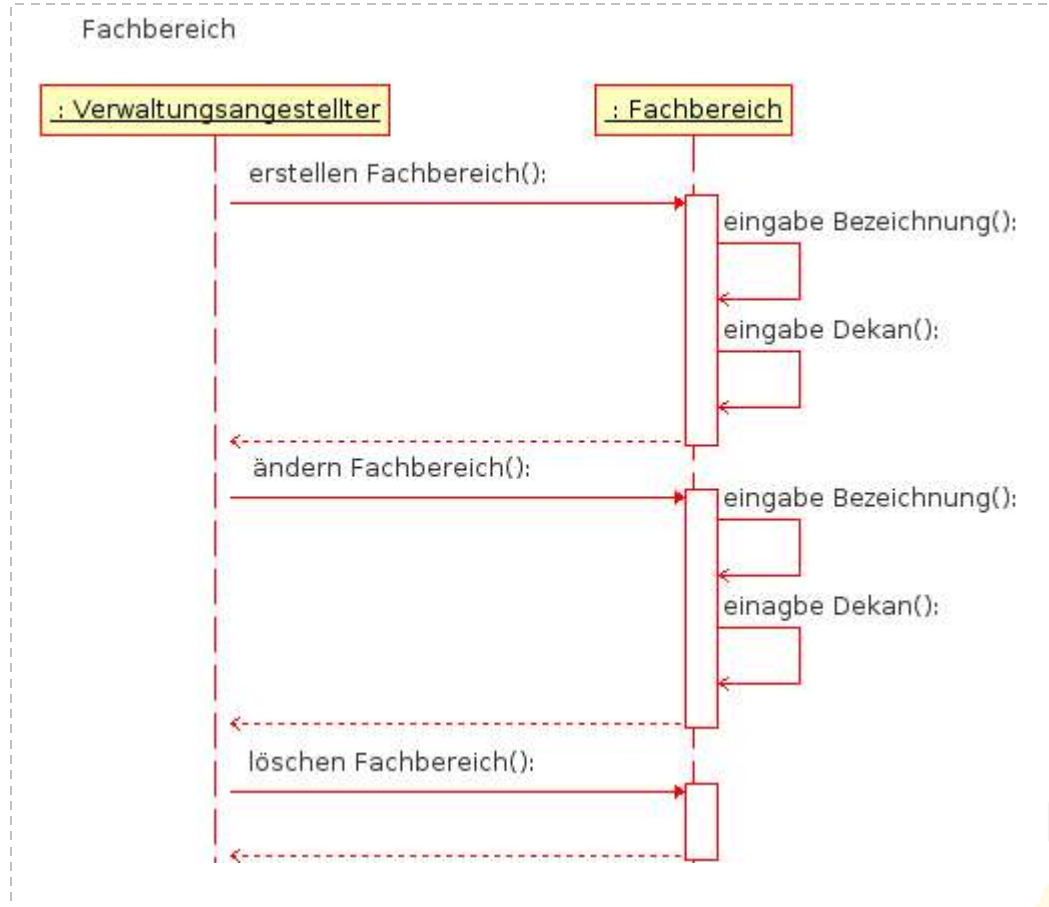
Fachbereich

: Verwaltungsangestellter

: Fachbereich

erstellen Fachbereich():

eingabe Bezeichnung():

eingabe Dekan():

ändern Fachbereich():

eingabe Bezeichnung():

einagbe Dekan():

löschen Fachbereich():